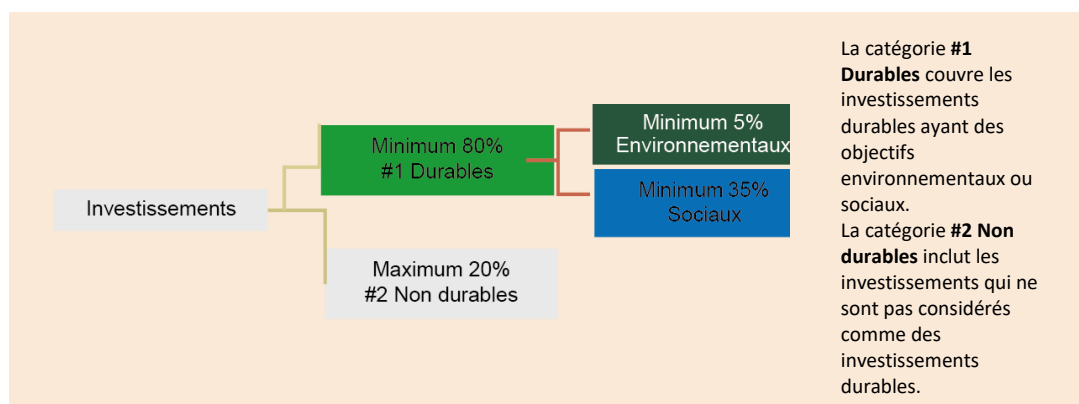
Investissements

Minimum 80%
#1 Durables

Minimum 5%
Environnementaux

Minimum 35%
Sociaux

Maximum 20%
#2 Non durables

La catégorie **#1 Durables** couvre les investissements durables ayant des objectifs environnementaux ou sociaux.
La catégorie **#2 Non durables** inclut les investissements qui ne sont pas considérés comme des investissements durables.